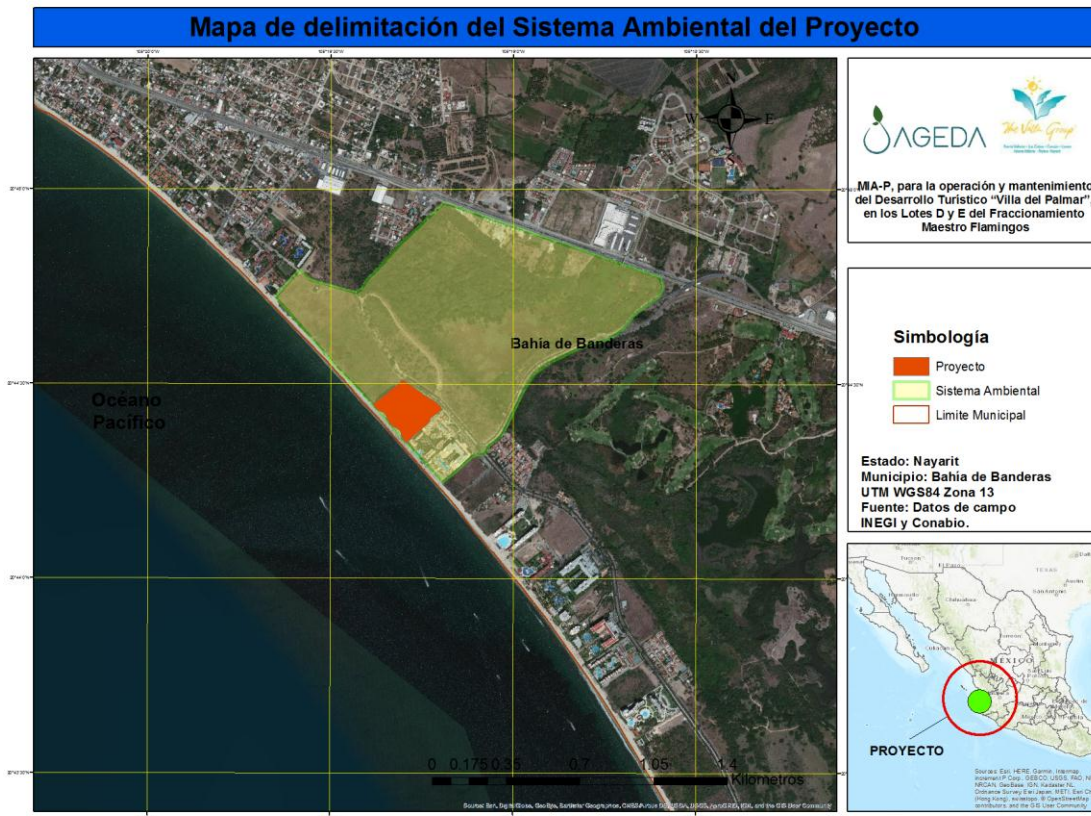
Mapa de delimitación del Sistema Ambiental del Proyecto

N
W
E

AGEDA

The Villa Group

MIA-P, para la operación y mantenimiento del Desarrollo Turístico "Villa del Palmar" en los Lotes D y E del Fraccionamiento Maestro Flamingos

Bahia de Banderas

Océano Pacífico

Simbología

Proyecto

Sistema Ambiental

Limite Municipal

Estado: Nayarit
Municipio: Bahia de Banderas
UTM WGS84 Zona 13
Fuente: Datos de campo
INEGI y Conabio.

MEXICO

PROYECTO

0 0.175 0.35 0.7 1.05 1.4
Kilometros

Source: Esri, DigitalGlobe, GeoEye, Earthstar Geographics, CNES/Airbus DS, USDA, USGS, AeroGRID, IGN, and the GIS User Community

Sources: Esri, HERE, Garmin, Intermap, increment P Corp., GEBCO, USGS, FAO, NPS, NRCAN, GeoBase, IGN, Kadaster NL, Ordnance Survey, Esri Japan, METI, Esri China (Hong Kong), swisstopo, © OpenStreetMap contributors, and the GIS User Community